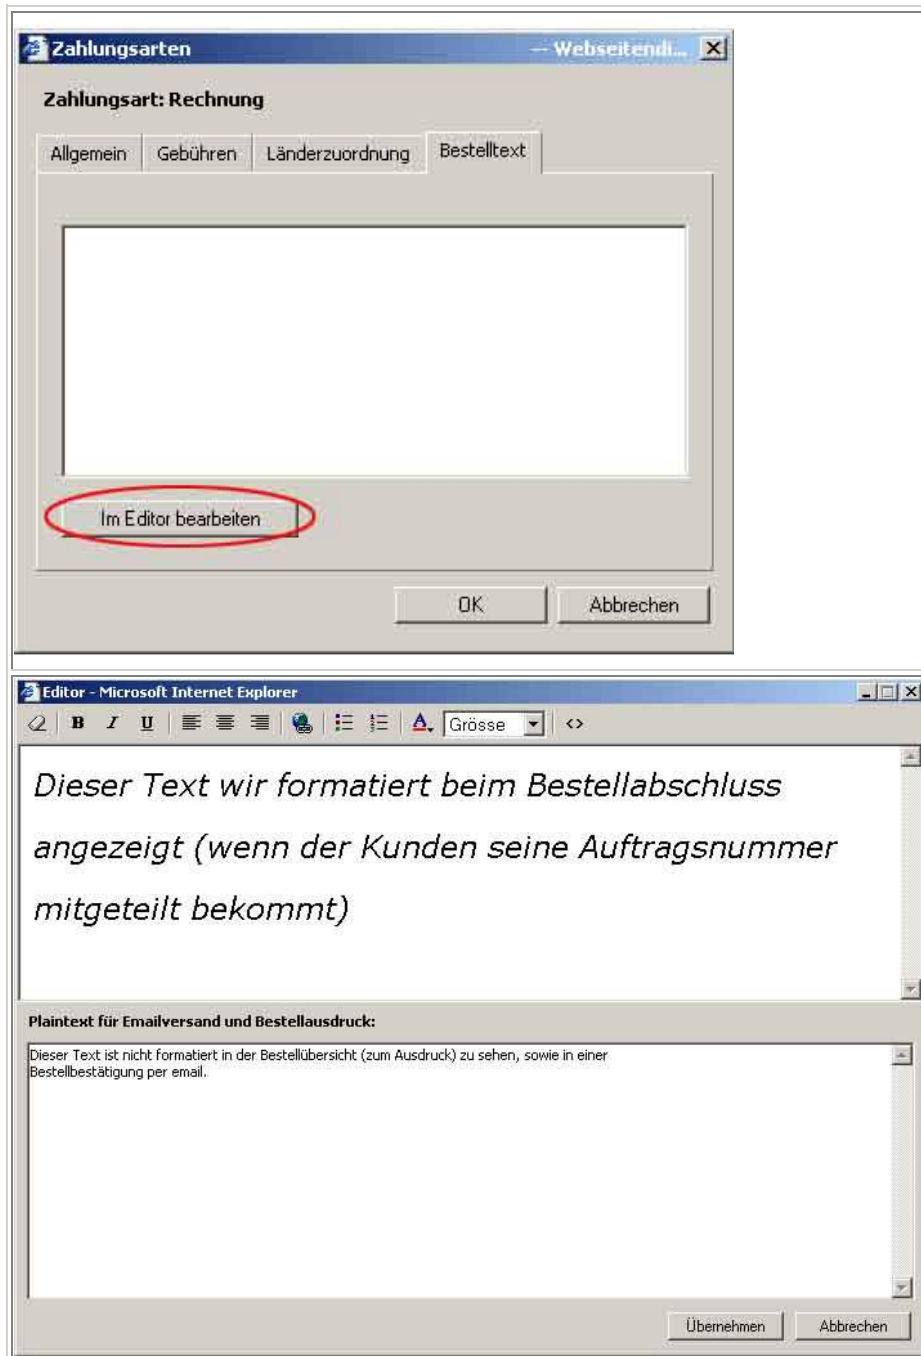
Zahlungsarten -- Webseitendi...

Zahlungsart: Rechnung

Allgemein | Gebühren | Länderzuordnung | Bestelltext

Im Editor bearbeiten

OK | Abbrechen

Editor - Microsoft Internet Explorer

B I U Grösse

Dieser Text wir formatiert beim Bestellabschluss angezeigt (wenn der Kunden seine Auftragsnummer mitgeteilt bekommt)

Plaintext für Emailversand und Bestellausdruck:

Dieser Text ist nicht formatiert in der Bestellübersicht (zum Ausdruck) zu sehen, sowie in einer Bestellbestätigung per email.

Übernehmen | Abbrechen